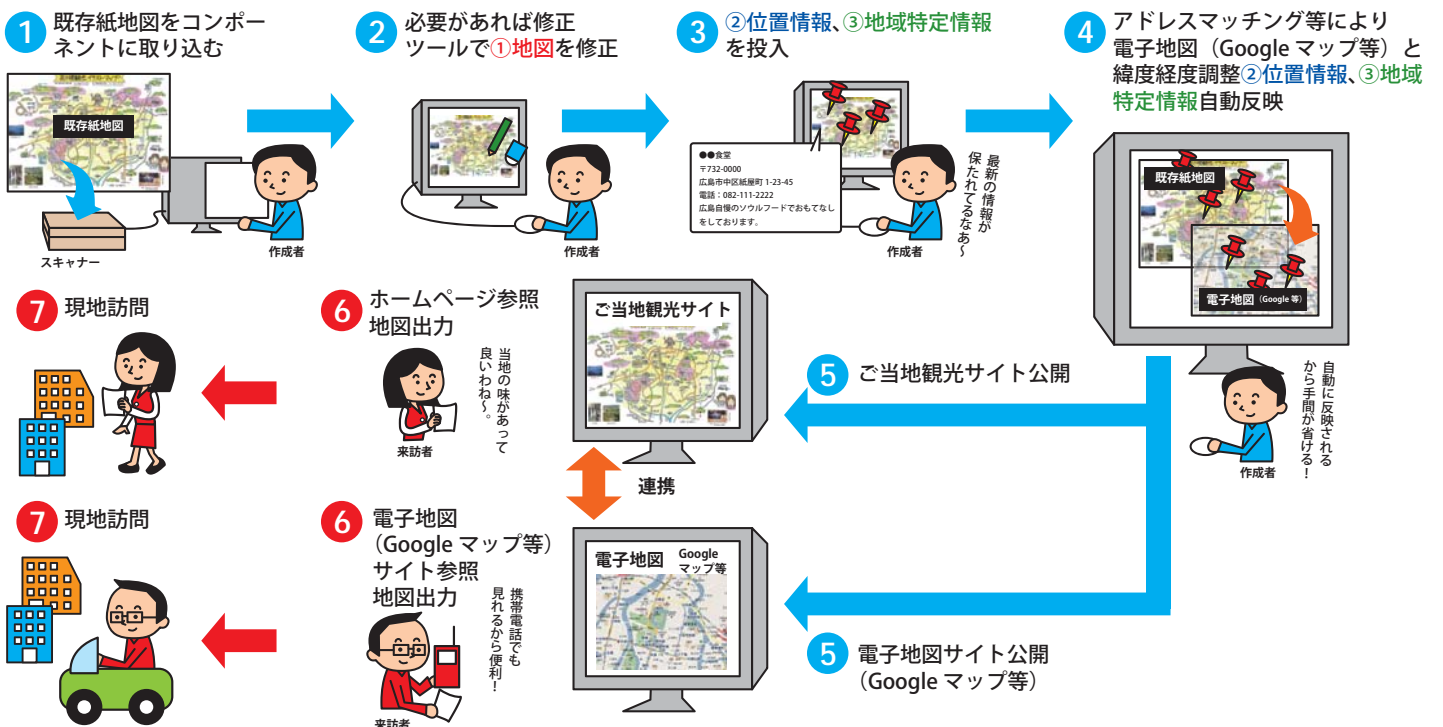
1 既存紙地図をコンポーネントに取り込む

既存紙地図

スキャナー

作成者

2 必要があれば修正ツールで①地図を修正

作成者

3 ②位置情報、③地域特定情報を投入

●●食堂
〒732-0000
広島市中区紙屋町 1-23-45
電話：082-111-2222
広島自慢のソウルフードでおもてなしをしております。

最新の情報が保たれてるなぁ～

作成者

4 アドレスマッチング等により電子地図（Google マップ等）と緯度経度調整②位置情報、③地域特定情報自動反映

既存紙地図

電子地図（Google 等）

自動に反映されるから手間が省ける！

作成者

7 現地訪問

6 ホームページ参照地図出力

当地の味があって良いわねー。

来訪者

ご当地観光サイト

5 ご当地観光サイト公開

連携

7 現地訪問

6 電子地図（Google マップ等）サイト参照地図出力

携帯電話でも見れるから便利！

来訪者

電子地図 Google マップ等

5 電子地図サイト公開（Google マップ等）